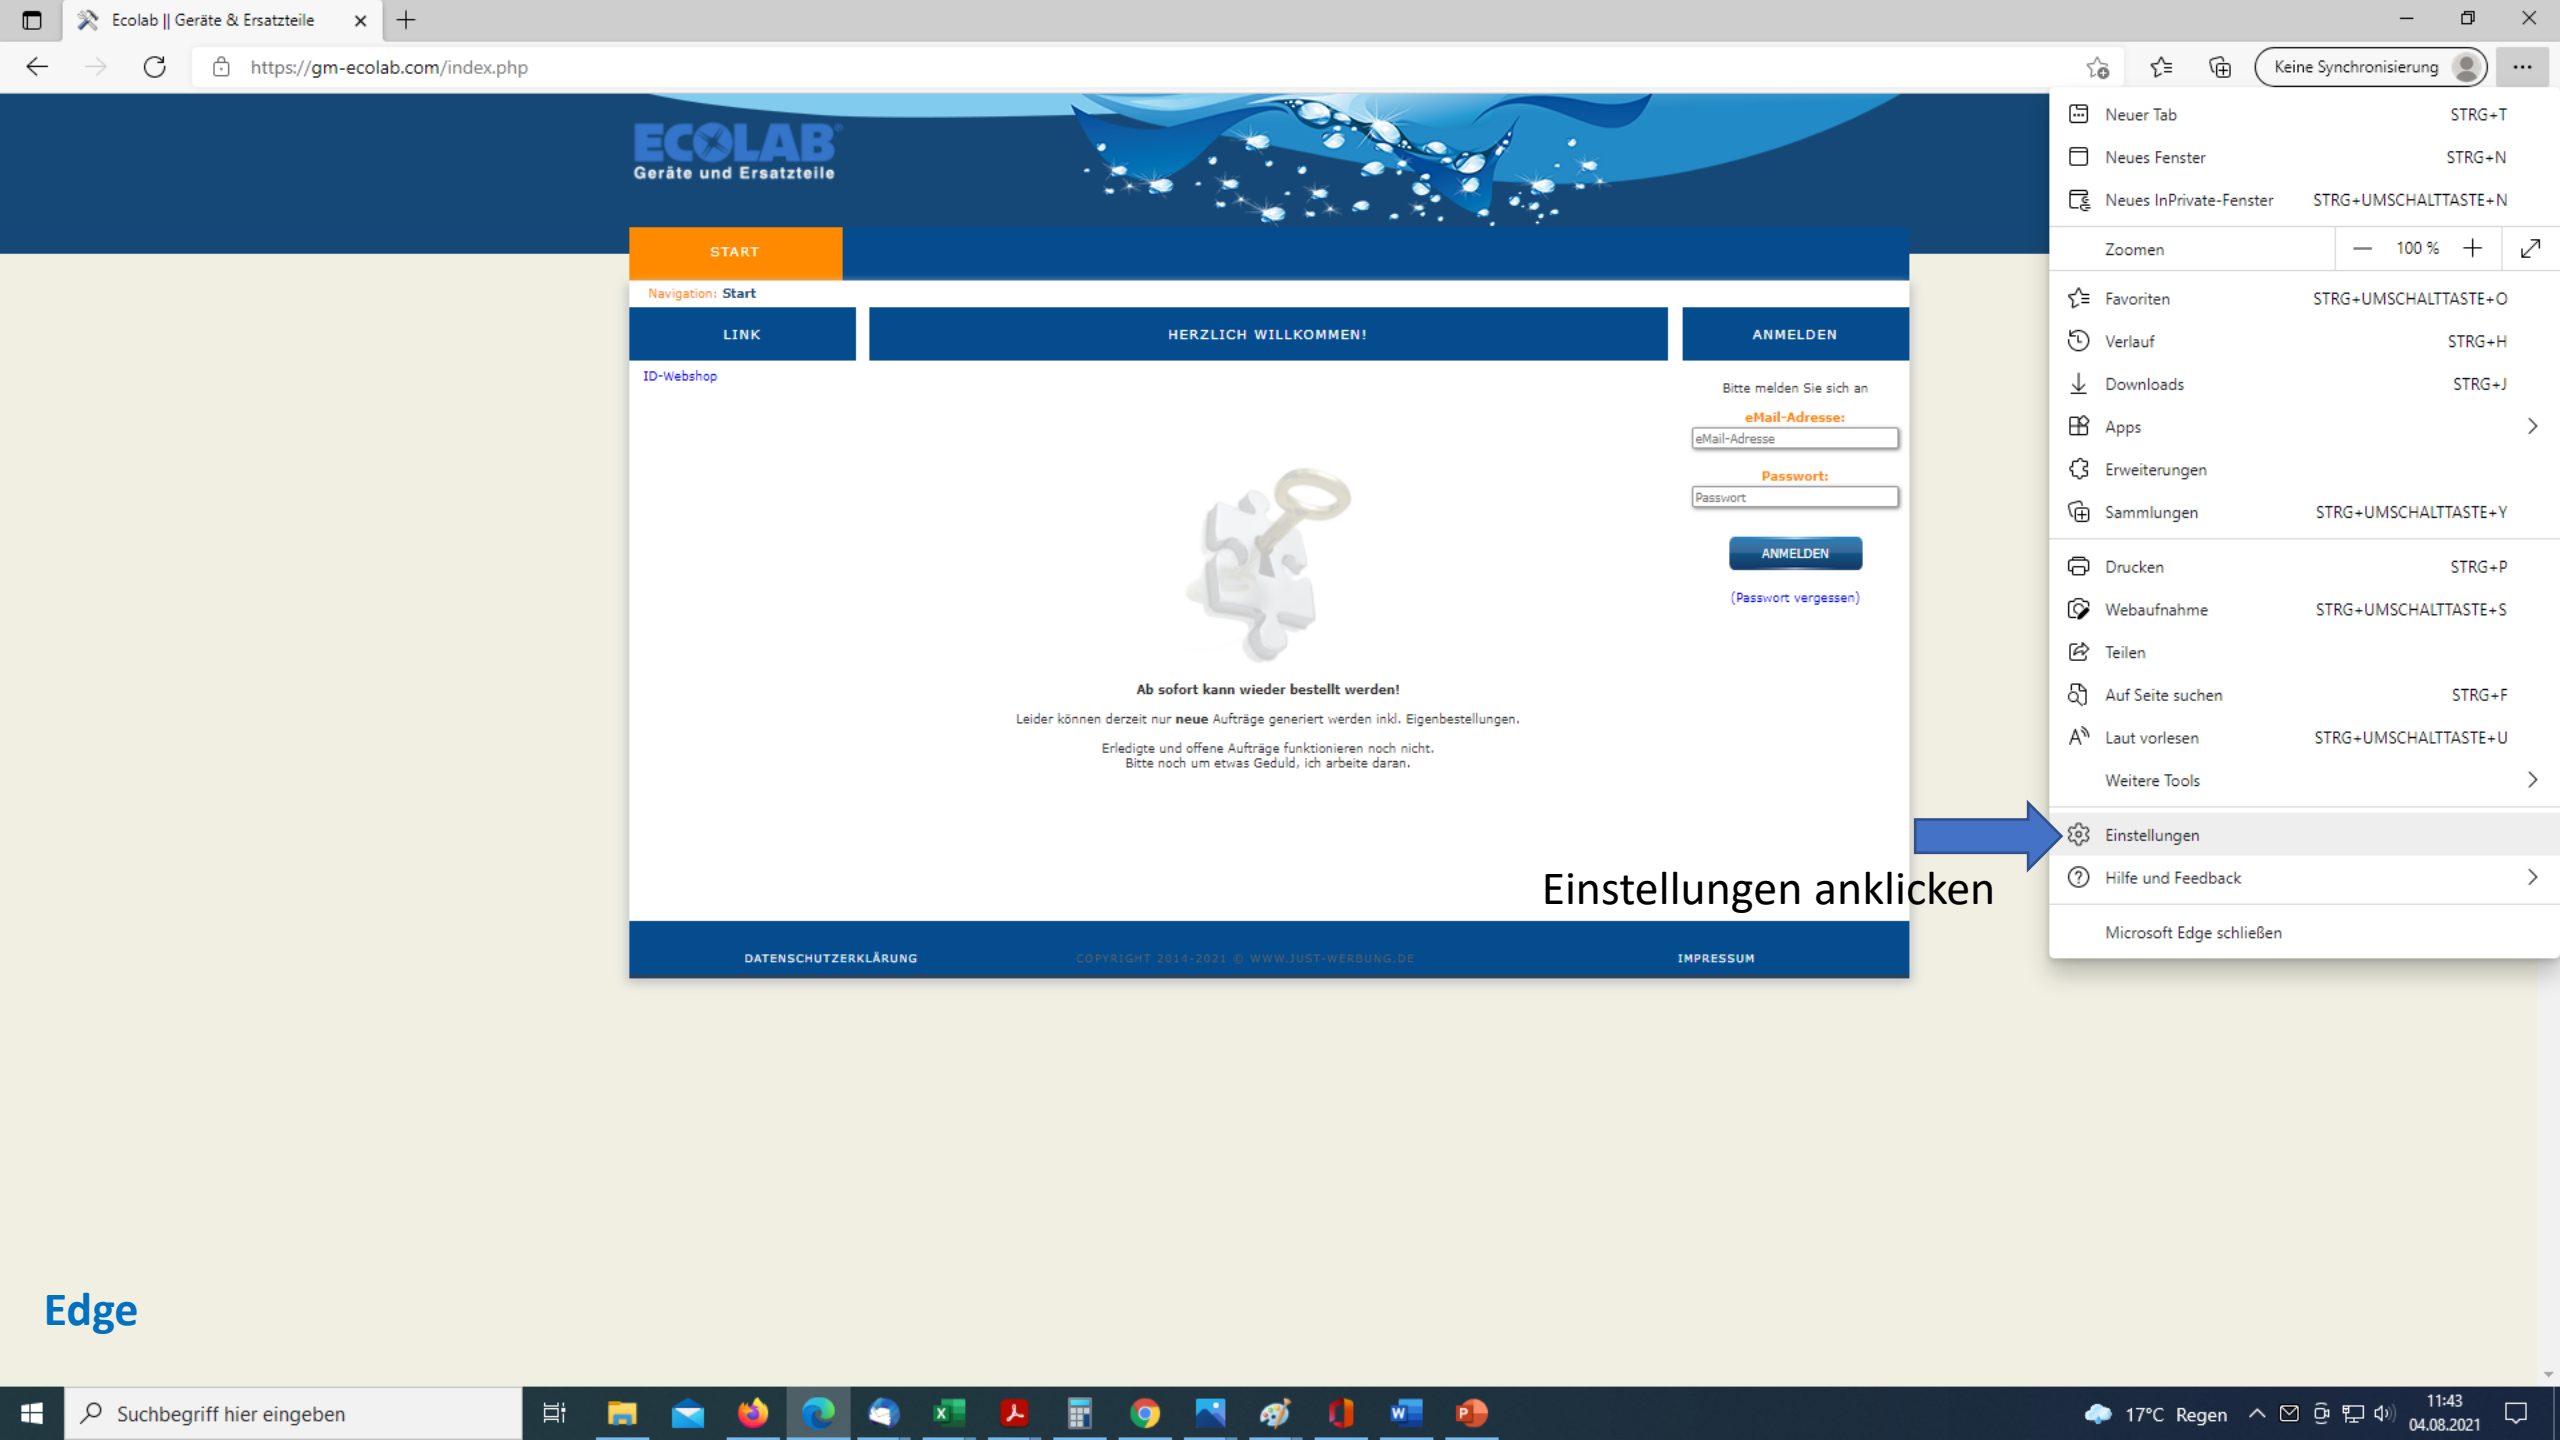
Ecolab || Geräte & Ersatzteile

https://gm-ecolab.com/index.php

Keine Synchronisierung

ECOLAB
Geräte und Ersatzteile

START

Navigation: Start

LINK

HERZLICH WILLKOMMEN!

ANMELDEN

ID-Webshop

Bitte melden Sie sich an

eMail-Adresse:

eMail-Adresse

Passwort:

Passwort

ANMELDEN

(Passwort vergessen)

Ab sofort kann wieder bestellt werden!

Leider können derzeit nur **neue** Aufträge generiert werden inkl. Eigenbestellungen.

Erledigte und offene Aufträge funktionieren noch nicht.
Bitte noch um etwas Geduld, ich arbeite daran.

DATENSCHUTZERKLÄRUNG

COPYRIGHT 2014-2021 © WWW.JUST-WERBUNG.DE

IMPRESSUM

| | |
|---|---|
| Neuer Tab | STRG+T |
| Neues Fenster | STRG+N |
| Neues InPrivate-Fenster | STRG+UMSCHALTTASTE+N |
| Zoomen | — 100 % + |
| Favoriten | STRG+UMSCHALTTASTE+O |
| Verlauf | STRG+H |
| Downloads | STRG+J |
| Apps | |
| Erweiterungen | |
| Sammlungen | STRG+UMSCHALTTASTE+Y |
| Drucken | STRG+P |
| Webaufnahme | STRG+UMSCHALTTASTE+S |
| Teilen | |
| Auf Seite suchen | STRG+F |
| Laut vorlesen | STRG+UMSCHALTTASTE+U |
| Weitere Tools | |
| Einstellungen | |
| Hilfe und Feedback | |
| Microsoft Edge schließen | |

Einstellungen anklicken

Edge

Suchbegriff hier eingeben

17°C Regen

11:43
04.08.2021